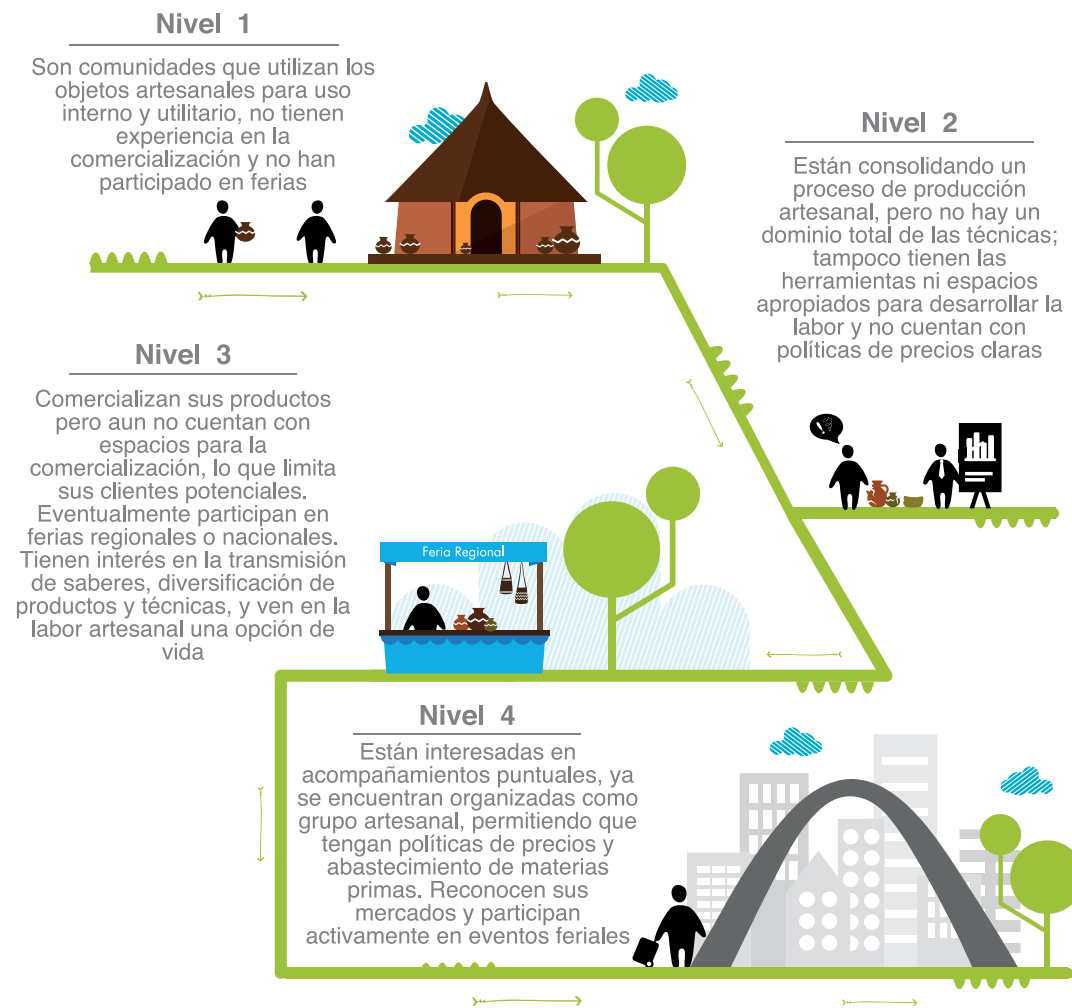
Nivel 1

Son comunidades que utilizan los objetos artesanales para uso interno y utilitario, no tienen experiencia en la comercialización y no han participado en ferias

Nivel 2

Están consolidando un proceso de producción artesanal, pero no hay un dominio total de las técnicas; tampoco tienen las herramientas ni espacios apropiados para desarrollar la labor y no cuentan con políticas de precios claras

Nivel 3

Comercializan sus productos pero aun no cuentan con espacios para la comercialización, lo que limita sus clientes potenciales. Eventualmente participan en ferias regionales o nacionales. Tienen interés en la transmisión de saberes, diversificación de productos y técnicas, y ven en la labor artesanal una opción de vida

Feria Regional

Nivel 4

Están interesadas en acompañamientos puntuales, ya se encuentran organizadas como grupo artesanal, permitiendo que tengan políticas de precios y abastecimiento de materias primas. Reconocen sus mercados y participan activamente en eventos feriales